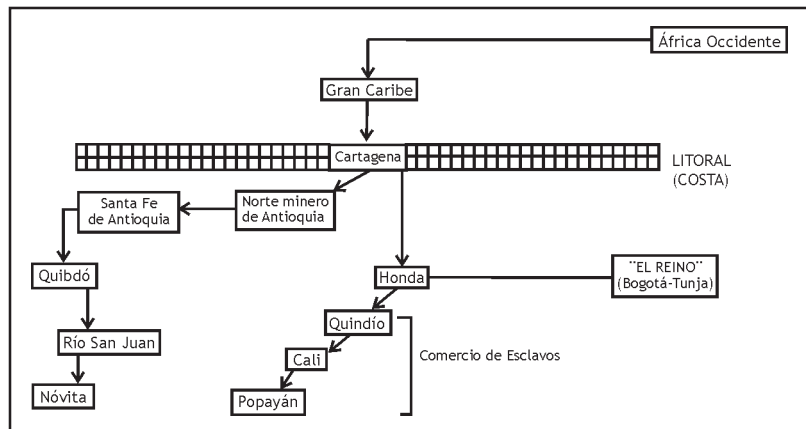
África Occidente

Gran Caribe

Cartagena

LITORAL (COSTA)

Norte minero de Antioquia

Santa Fe de Antioquia

Quibdó

Río San Juan

Nóvita

Honda

"EL REINO" (Bogotá-Tunja)

Quindío

Cali

Popayán

Comercio de Esclavos